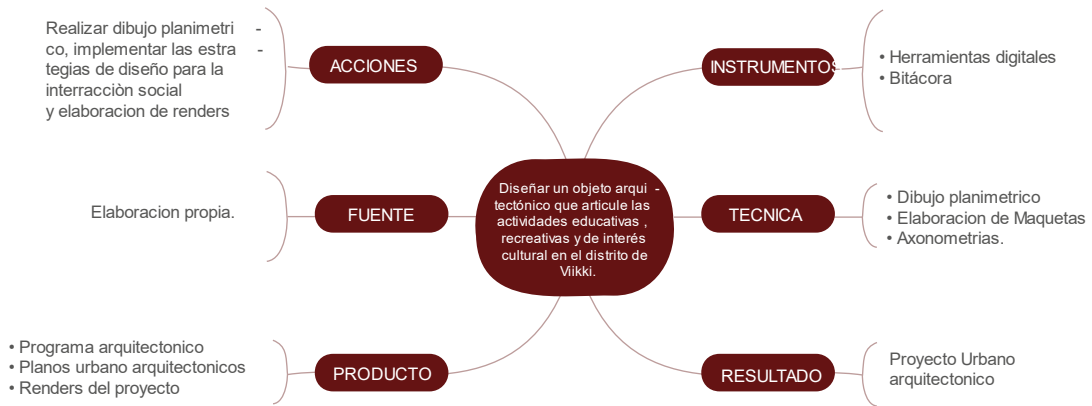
Diseñar un objeto arquitectónico que articule las actividades educativas , recreativas y de interés cultural en el distrito de Viikki.

ACCIONES

Realizar dibujo planimetrico, implementar las estrategias de diseño para la interacciòn social y elaboracion de renders

INSTRUMENTOS

• Herramientas digitales
• Bitácora

FUENTE

Elaboracion propia.

TECNICA

• Dibujo planimetrico
• Elaboracion de Maquetas
• Axonometrias.

PRODUCTO

• Programa arquitectonico
• Planos urbano arquitectonicos
• Renders del proyecto

RESULTADO

Proyecto Urbano arquitectonico